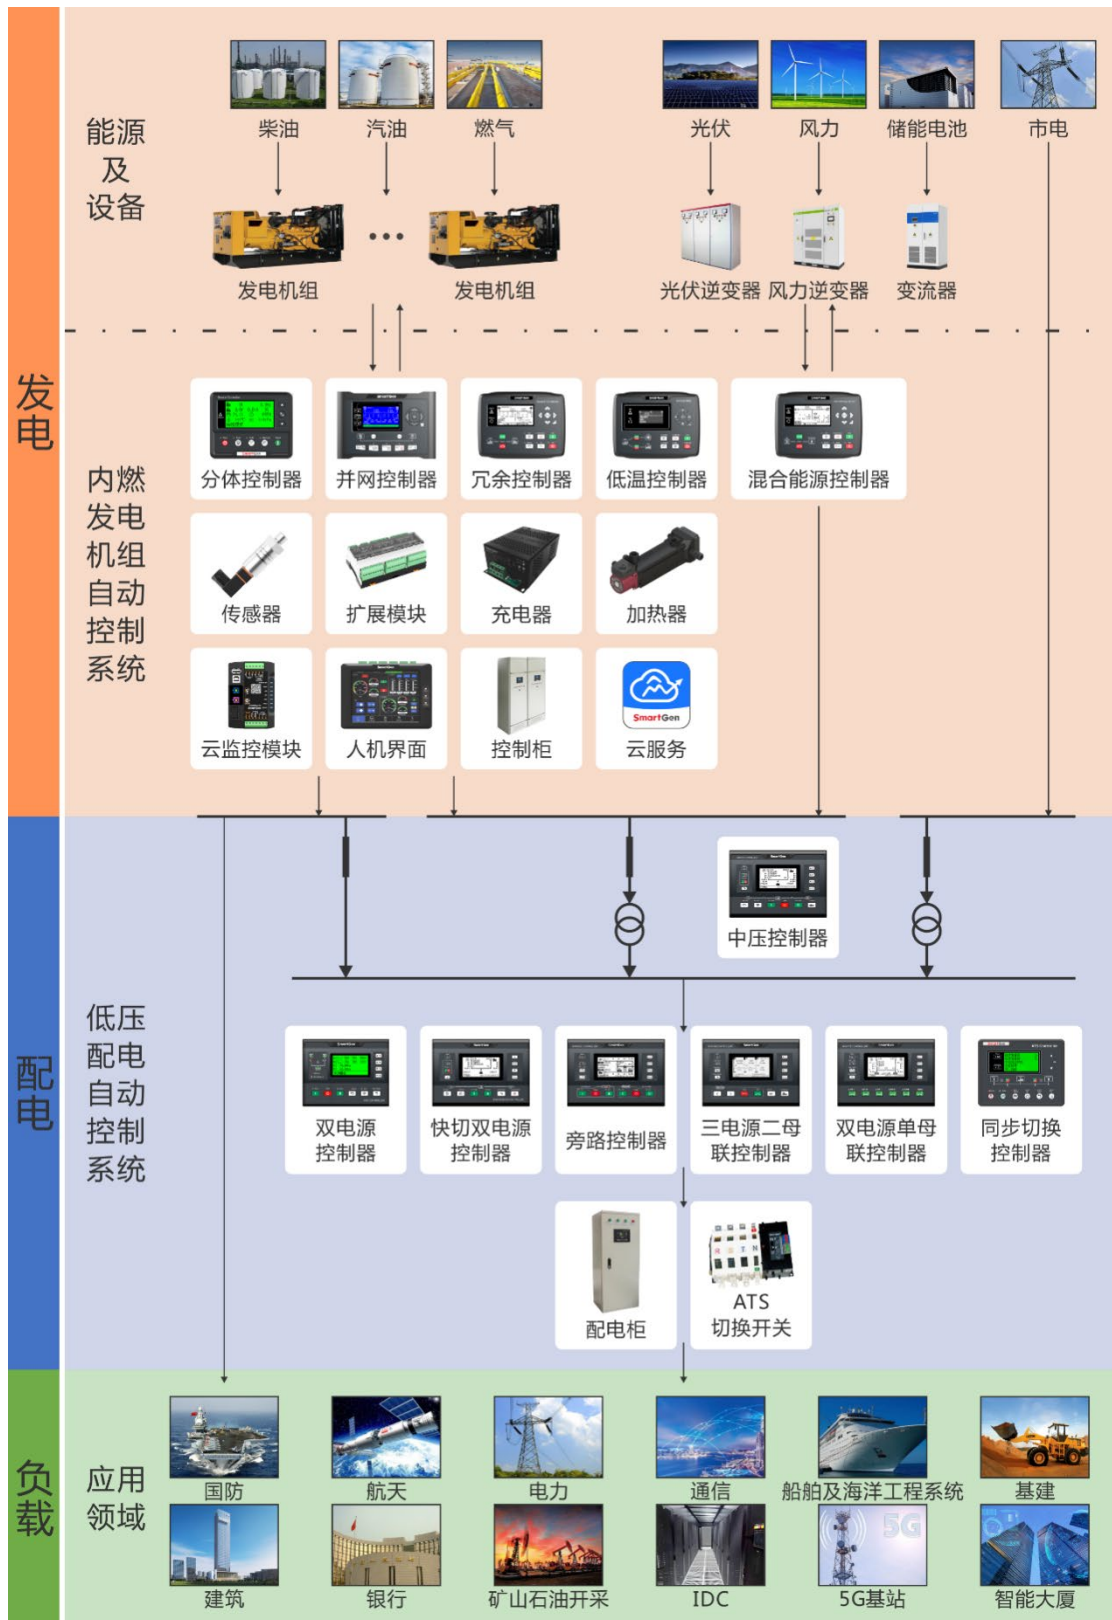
发电

能源及设备

柴油 汽油 燃气 光伏 风力 储能电池 市电

发电机组 ... 发电机组 光伏逆变器 风力逆变器 变流器

内燃发电机组自动控制系统

分体控制器 并网控制器 冗余控制器 低温控制器 混合能源控制器

传感器 扩展模块 充电器 加热器

云监控模块 人机界面 控制柜 云服务

SmartGen

配电

中压控制器

低压配电自动控制系统

双电源控制器 快切双电源控制器 旁路控制器 三电源二母联控制器 双电源单母联控制器 同步切换控制器

配电柜 ATS 切换开关

负载

应用领域

国防 航天 电力 通信 船舶及海洋工程系统 基建

建筑 银行 矿山石油开采 IDC 5G基站 智能大厦